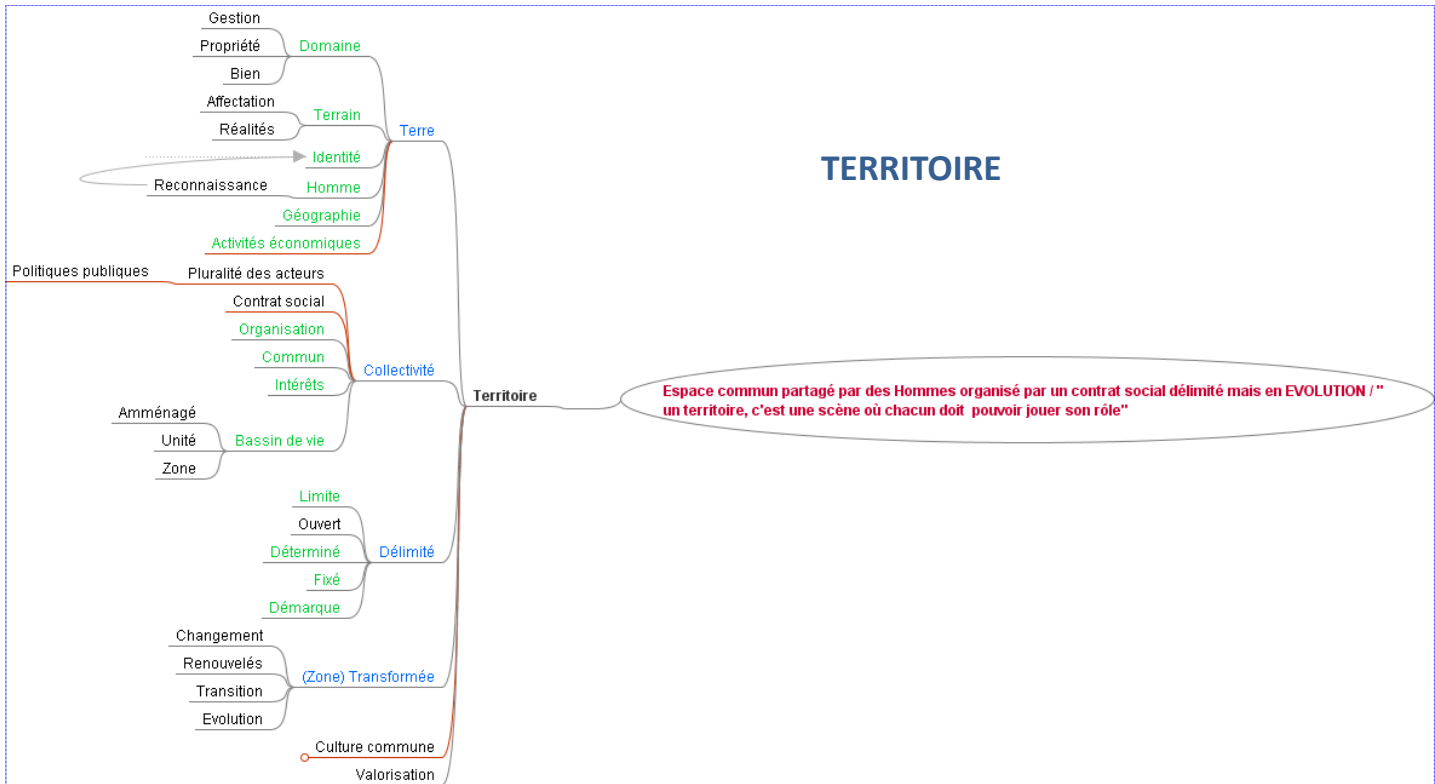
TERRITOIRE

Gestion
Propriété
Bien
Domaine
Affectation
Réalités
Terrain
Terre
Identité
Reconnaissance
Homme
Géographie
Activités économiques

Politiques publiques
Pluralité des acteurs
Contrat social
Organisation
Commun
Intérêts
Collectivité
Amménagé
Unité
Zone
Bassin de vie

Territoire

Espace commun partagé par des Hommes organisé par un contrat social délimité mais en EVOLUTION / " un territoire, c'est une scène où chacun doit pouvoir jouer son rôle"

Limite
Ouvert
Déterminé
Fixé
Démarque
Délimité

Changement
Renouvelés
Transition
Evolution
(Zone) Transformée

Culture commune
Valorisation